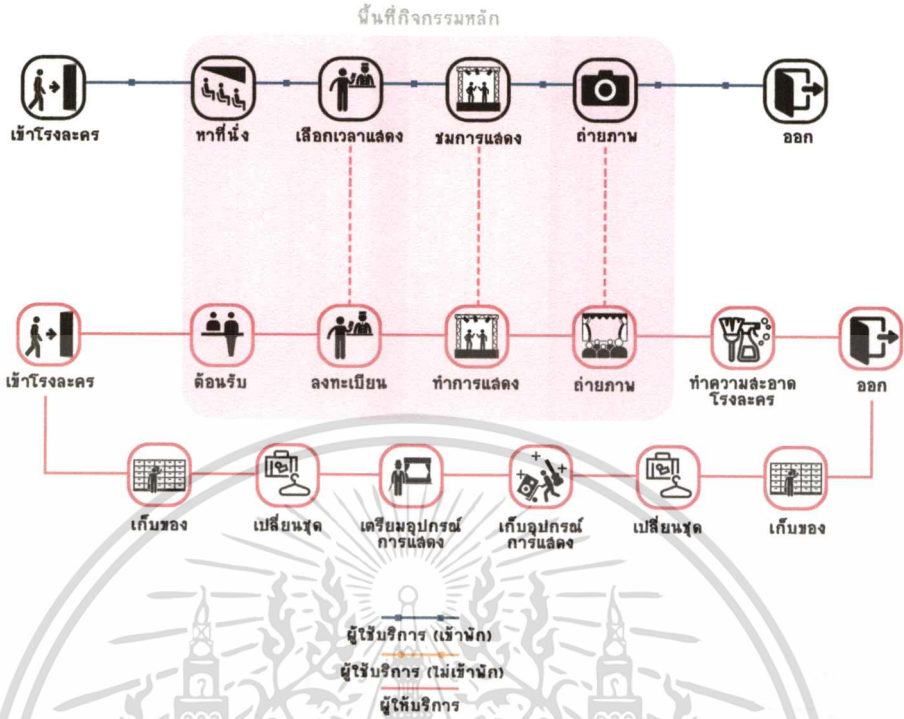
พื้นที่กิจกรรมหลัก

เข้าโรงละคร

หาที่นั่ง

เลือกเวลาแสดง

ชมการแสดง

ถ่ายภาพ

ออก

เข้าโรงละคร

ต้อนรับ

ลงทะเบียน

ทำการแสดง

ถ่ายภาพ

ทำความสะอาดโรงละคร

ออก

เก็บของ

เปลี่ยนชุด

เตรียมอุปกรณ์การแสดง

เก็บอุปกรณ์การแสดง

เปลี่ยนชุด

เก็บของ

ผู้ใช้บริการ (เข้าพัก)

ผู้ใช้บริการ (ไม่เข้าพัก)

ผู้ให้บริการ